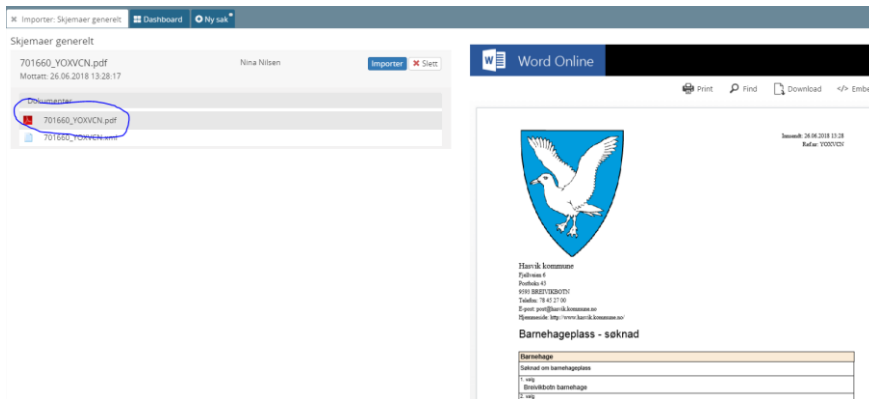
✕ Importer: Skjemaer generelt | Dashboard | Ny sak

Skjemaer generelt

701660_YOXVCN.pdf
Mottatt: 26.06.2018 13:28:17

Nina Nilsen

Importer | ✕ Slett

Dokumenter

701660_YOXVCN.pdf

701660_YOXVCN.xml

Word Online

Print | Find | Download | </> Embe

Innsendt: 26.06.2018 13:28
Ref.nr: YOXVCN

Hasvik kommune
Fjellveien 6
Postboks 43
9593 BREIVIKBOTN
Telefon: 78 45 27 00
E-post: post@hasvik.kommune.no
Hjemmeside: http://www.hasvik.kommune.no/

Barnehageplass - søknad

| Barnehage |
|---|
| Søknad om barnehageplass |
| 1. valg<br>Breivikbotn barnehage |
| 2. valg |